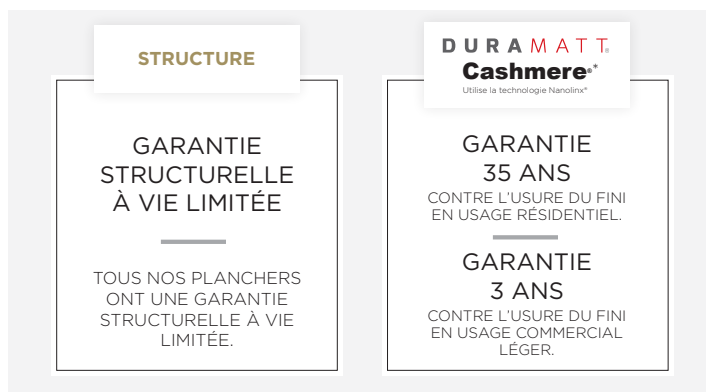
STRUCTURE

GARANTIE STRUCTURELLE À VIE LIMITÉE

TOUS NOS PLANCHERS ONT UNE GARANTIE STRUCTURELLE À VIE LIMITÉE.

DURAMATT
Cashmere®*
Utilise la technologie Nanolinx®

GARANTIE 35 ANS
CONTRE L'USURE DU FINI EN USAGE RÉSIDENTIEL.

GARANTIE 3 ANS
CONTRE L'USURE DU FINI EN USAGE COMMERCIAL LÉGER.